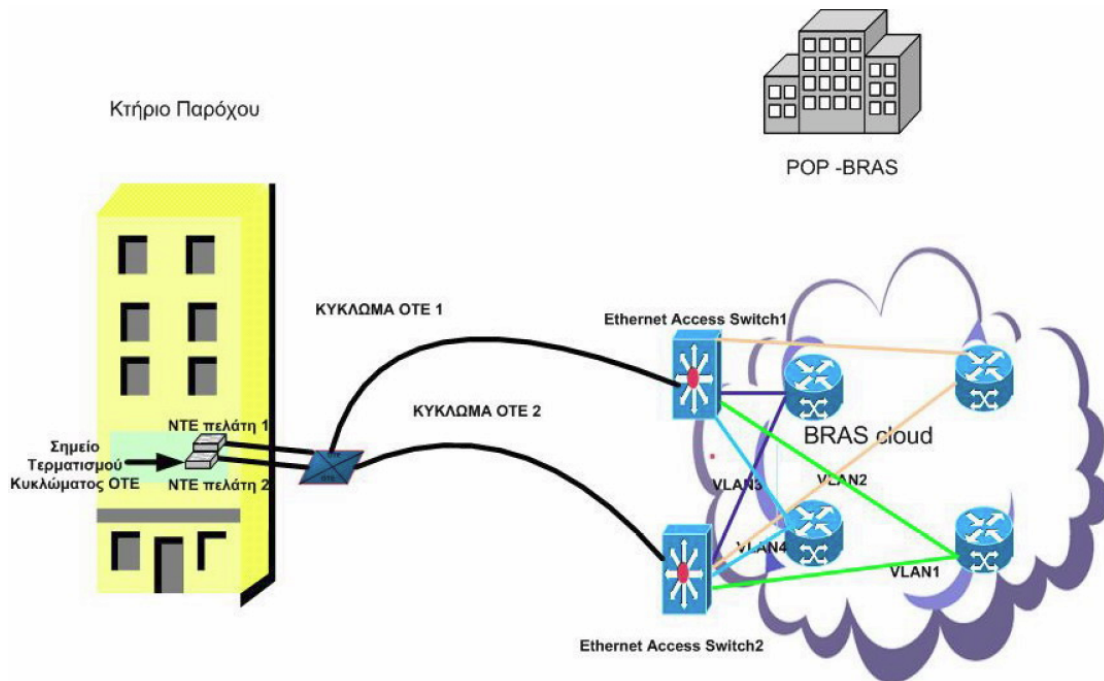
Κτήριο Παρόχου

POP -BRAS

ΚΥΚΛΩΜΑ ΟΤΕ 1

ΚΥΚΛΩΜΑ ΟΤΕ 2

Ethernet Access Switch1

NTE πελάτη 1

Σημείο Τερματισμού Κυκλώματος ΟΤΕ

NTE πελάτη 2

BRAS cloud

VLAN3

VLAN2

VLAN4

VLAN1

Ethernet Access Switch2